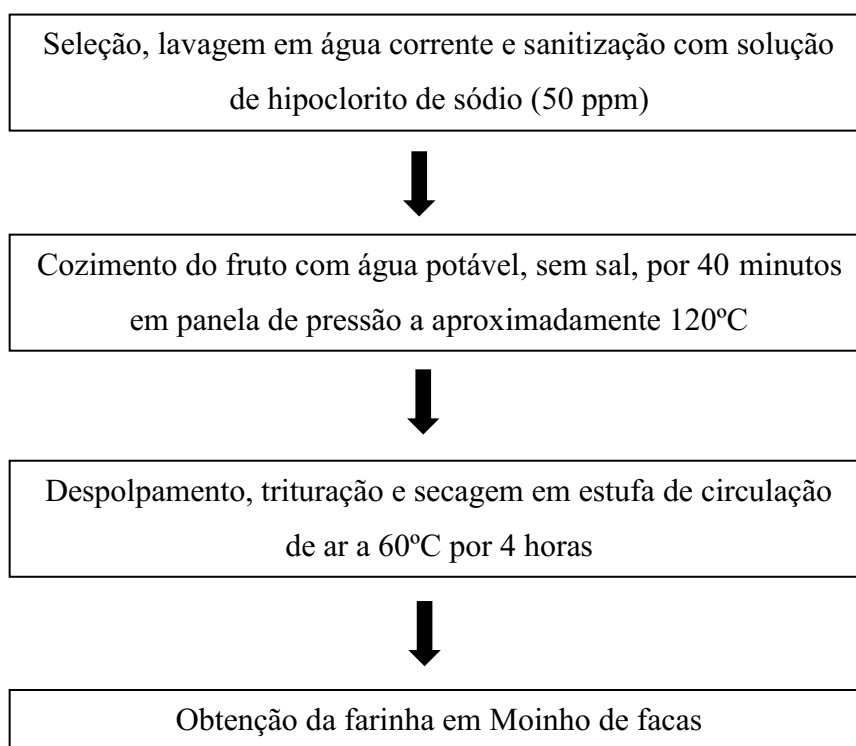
Seleção, lavagem em água corrente e sanitização com solução de hipoclorito de sódio (50 ppm)

Cozimento do fruto com água potável, sem sal, por 40 minutos em panela de pressão a aproximadamente 120ºC

Despolpamento, trituração e secagem em estufa de circulação de ar a 60ºC por 4 horas

Obtenção da farinha em Moinho de facas